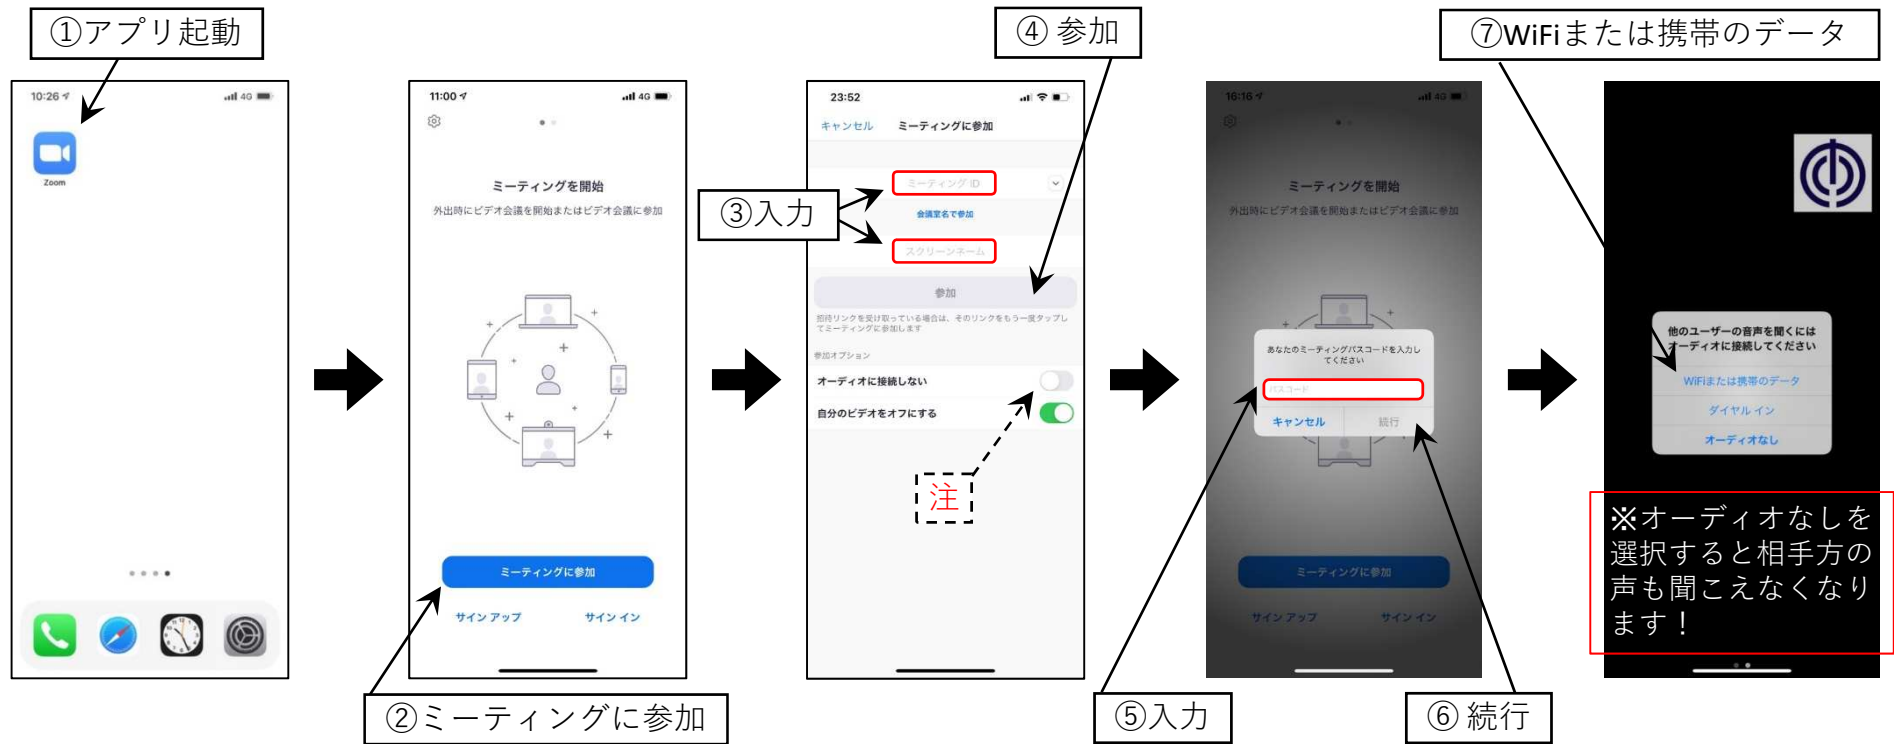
①アプリ起動

10:26 4G

Zoom

11:00 4G

ミーティングを開始

外出時にビデオ会議を開始またはビデオ会議に参加

ミーティングに参加

サインアップ　サインイン

②ミーティングに参加

④ 参加

23:52

キャンセル　ミーティングに参加

③入力

ミーティング ID

会議室名で参加

スクリーンネーム

参加

招待リンクを受け取っている場合は、そのリンクをもう一度タップしてミーティングに参加します

参加オプション

オーディオに接続しない

自分のビデオをオフにする

注

16:16 4G

ミーティングを開始

外出時にビデオ会議を開始またはビデオ会議に参加

あなたのミーティングパスコードを入力してください

パスコード

キャンセル　続行

ミーティングに参加

サインアップ　サインイン

⑤入力

⑥ 続行

⑦WiFiまたは携帯のデータ

他のユーザーの音声を聞くにはオーディオに接続してください

WiFiまたは携帯のデータ

ダイヤル イン

オーディオなし

※オーディオなしを選択すると相手方の声も聞こえなくなります！